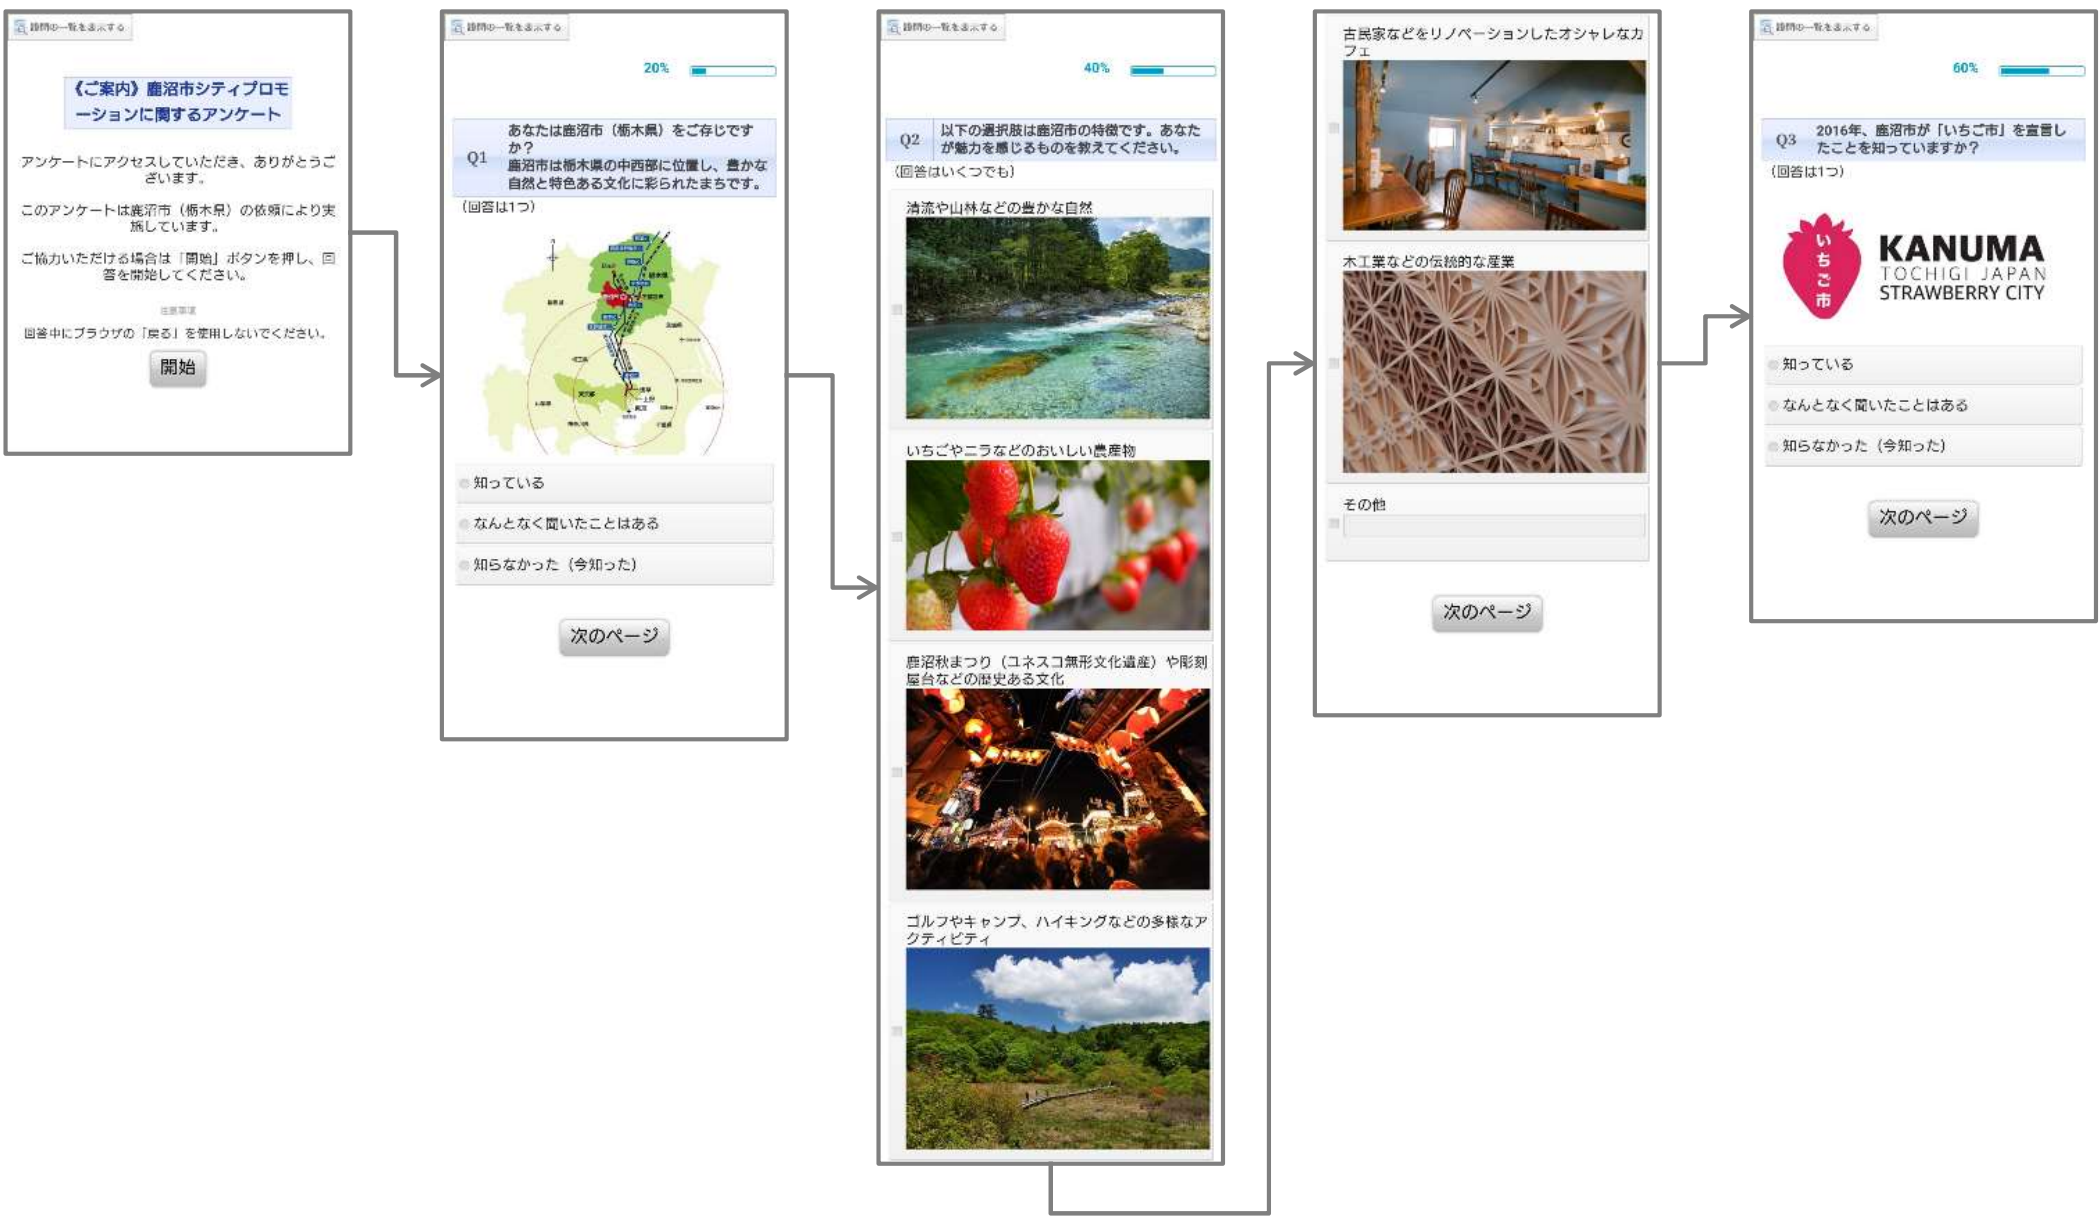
設問の一覧を表示する

《ご案内》鹿沼市シティプロモーションに関するアンケート

アンケートにアクセスしていただき、ありがとうございます。

このアンケートは鹿沼市（栃木県）の依頼により実施しています。

ご協力いただける場合は「開始」ボタンを押し、回答を開始してください。

注意事項

回答中にブラウザの「戻る」を使用しないでください。

開始

設問の一覧を表示する

20%

Q1 あなたは鹿沼市（栃木県）をご存じですか？
鹿沼市は栃木県の中西部に位置し、豊かな自然と特色ある文化に彩られたまちです。

（回答は1つ）

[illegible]

知っている

なんとなく聞いたことはある

知らなかった（今知った）

次のページ

設問の一覧を表示する

40%

Q2 以下の選択肢は鹿沼市の特徴です。あなたが魅力を感じるものを教えてください。

（回答はいくつでも）

清流や山林などの豊かな自然

いちごやニラなどのおいしい農産物

鹿沼秋まつり（ユネスコ無形文化遺産）や彫刻屋台などの歴史ある文化

ゴルフやキャンプ、ハイキングなどの多様なアクティビティ

古民家などをリノベーションしたオシャレなカフェ

木工業などの伝統的な産業

その他

次のページ

設問の一覧を表示する

60%

Q3 2016年、鹿沼市が「いちご市」を宣言したことを知っていますか？

（回答は1つ）

いちご市

KANUMA
TOCHIGI JAPAN
STRAWBERRY CITY

知っている

なんとなく聞いたことはある

知らなかった（今知った）

次のページ